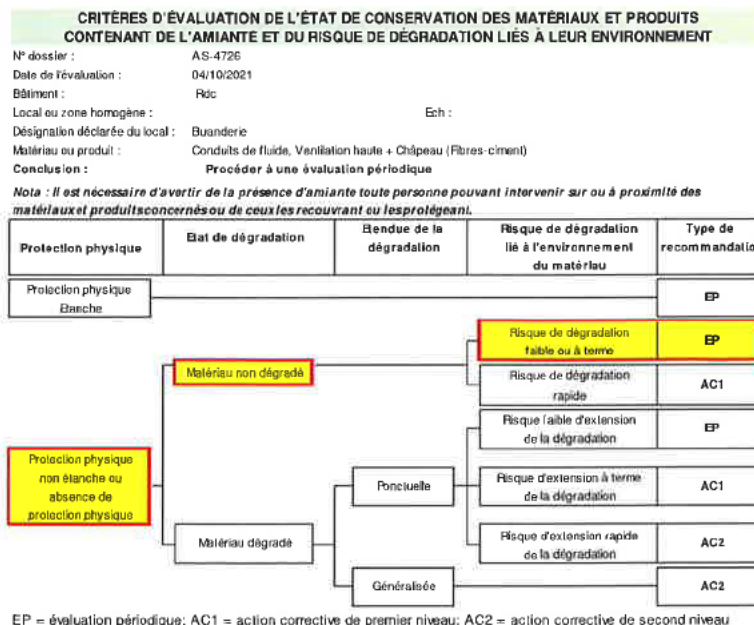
CRITÈRES D'ÉVALUATION DE L'ÉTAT DE CONSERVATION DES MATÉRIAUX ET PRODUITS CONTENANT DE L'AMIANTE ET DU RISQUE DE DÉGRADATION LIÉS À LEUR ENVIRONNEMENT

N° dossier : AS-4726
Date de l'évaluation : 04/10/2021
Bâtiment : Rdc
Local ou zone homogène : Ech :
Désignation déclarée du local : Buanderie
Matériau ou produit : Conduits de fluide, Ventilation haute + Châpeau (Fibres-ciment)
Conclusion : Procéder à une évaluation périodique

Nota : Il est nécessaire d'avertir de la présence d'amiante toute personne pouvant intervenir sur ou à proximité des matériaux et produits concernés ou de ceux les recouvrant ou les protégeant.

| Protection physique | Etat de dégradation | Etendue de la dégradation | Risque de dégradation lié à l'environnement du matériau | Type de recommandatio |
|---|---|---|---|---|

Protection physique Bâche
EP

Matériau non dégradé
Risque de dégradation faible ou à terme
EP
Risque de dégradation rapide
AC1

Protection physique non étanche ou absence de protection physique

Risque faible d'extension de la dégradation
EP
Ponctuelle
Risque d'extension à terme de la dégradation
AC1
Matériau dégradé
Risque d'extension rapide de la dégradation
AC2
Généralisée
AC2

EP = évaluation périodique; AC1 = action corrective de premier niveau; AC2 = action corrective de second niveau